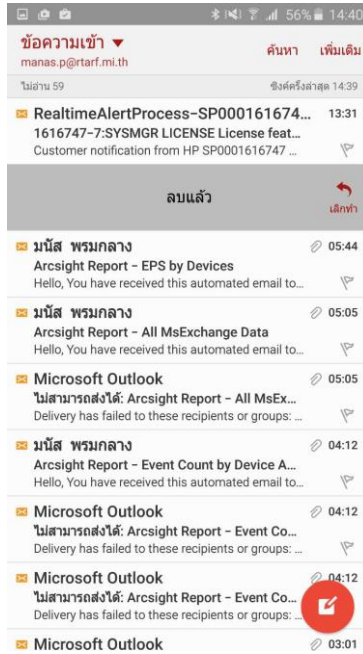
56% 14:40

ข้อความเข้า ▼
manas.p@rtarf.mi.th
ค้นหา เพิ่มเติม

ไม่อ่าน 59
ซิงค์ครั้งล่าสุด 14:39

RealtimeAlertProcess-SP000161674... 13:31
1616747-7:SYSMGR LICENSE License feat...
Customer notification from HP SP0001616747 ...

ลบแล้ว
เลิกทำ

มนัส พรมกลาง 05:44
Arcsight Report - EPS by Devices
Hello, You have received this automated email to...

มนัส พรมกลาง 05:05
Arcsight Report - All MsExchange Data
Hello, You have received this automated email to...

Microsoft Outlook 05:05
ไม่สามารถส่งได้: Arcsight Report - All MsEx...
Delivery has failed to these recipients or groups: ...

มนัส พรมกลาง 04:12
Arcsight Report - Event Count by Device A...
Hello, You have received this automated email to...

Microsoft Outlook 04:12
ไม่สามารถส่งได้: Arcsight Report - Event Co...
Delivery has failed to these recipients or groups: ...

Microsoft Outlook 04:12
ไม่สามารถส่งได้: Arcsight Report - Event Co...
Delivery has failed to these recipients or groups: ...

Microsoft Outlook 03:01